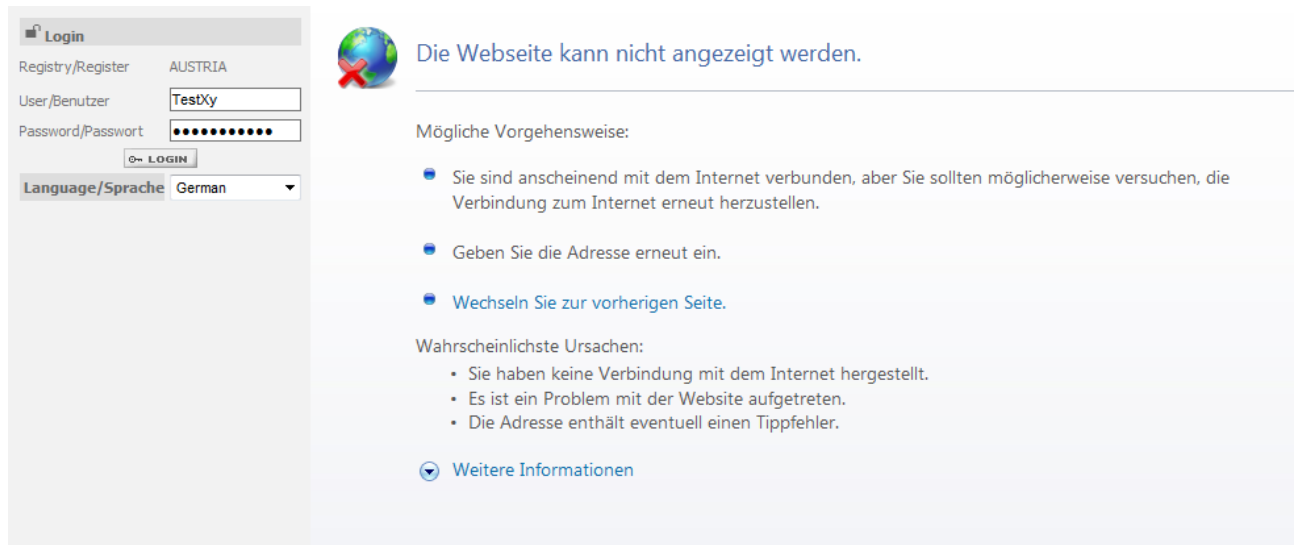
Login

Registry/Register AUSTRIA

User/Benutzer TestXy

Password/Passwort ●●●●●●●●●●●

LOGIN

Language/Sprache German

Die Webseite kann nicht angezeigt werden.

Mögliche Vorgehensweise:

Sie sind anscheinend mit dem Internet verbunden, aber Sie sollten möglicherweise versuchen, die Verbindung zum Internet erneut herzustellen.

Geben Sie die Adresse erneut ein.

Wechseln Sie zur vorherigen Seite.

Wahrscheinlichste Ursachen:

• Sie haben keine Verbindung mit dem Internet hergestellt.
• Es ist ein Problem mit der Website aufgetreten.
• Die Adresse enthält eventuell einen Tippfehler.

Weitere Informationen